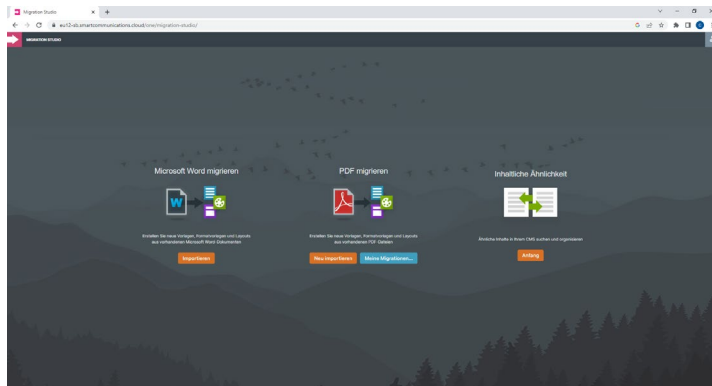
Migration Studio

eu12-sb.smartcommunications.cloud/one/migration-studio/

MIGRATION STUDIO

Microsoft Word migrieren

Erstellen Sie neue Vorlagen, Komponenten und Layouts aus vorhandenen Microsoft Word-Dokumenten

Importieren

PDF migrieren

Erstellen Sie neue Vorlagen, Komponenten und Layouts aus vorhandenen PDF-Dateien

Neu importieren

Meine Migrationen...

Inhaltliche Ähnlichkeit

Ähnliche Inhalte in Ihrem CMS suchen und organisieren

Anfang